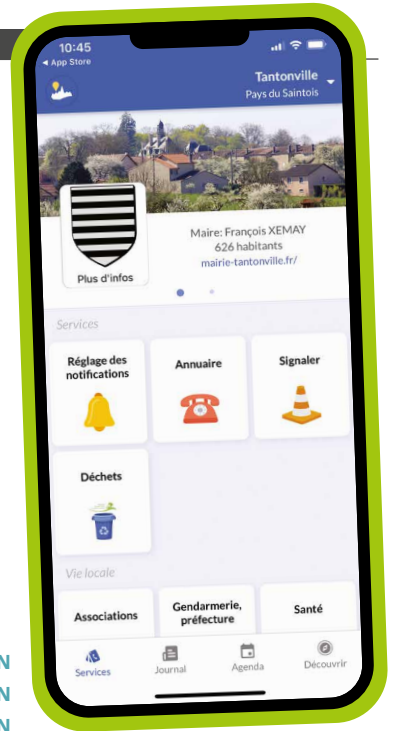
10:45
◂ App Store
Tantonville
Pays du Saintois

Plus d'infos
Maire: François XEMAY
626 habitants
mairie-tantonville.fr/

Services
Réglage des notifications
Annuaire
Signaler
Déchets

Vie locale
Associations
Gendarmerie, préfecture
Santé

Services
Journal
Agenda
Découvrir

N
N
N